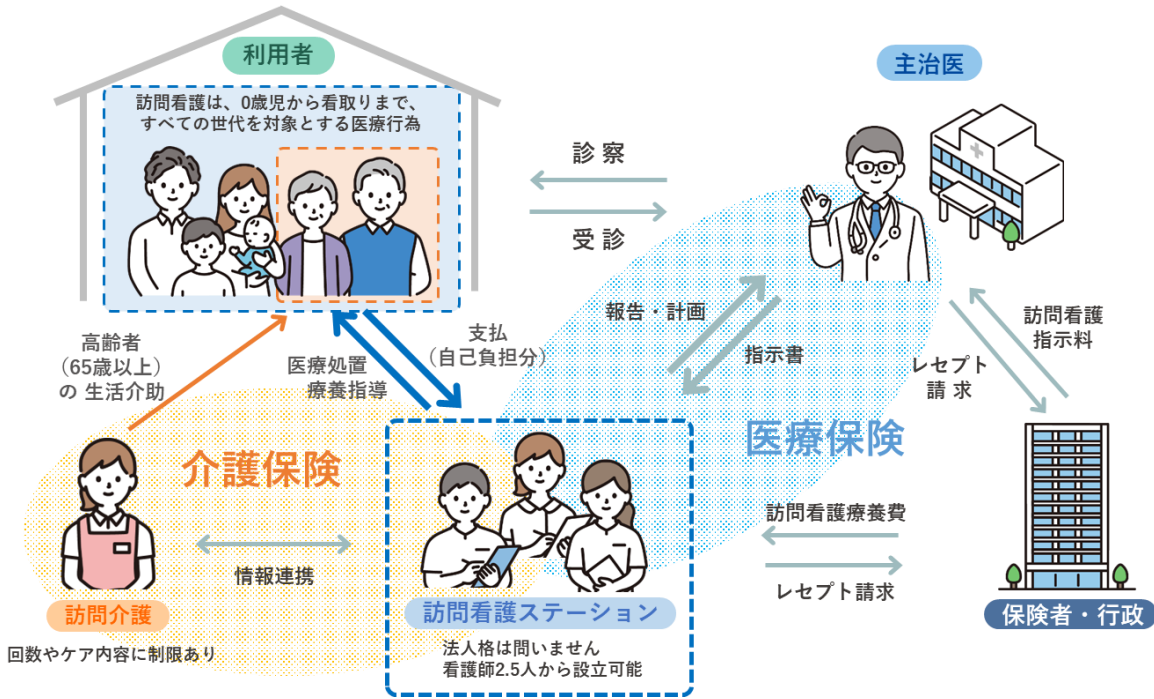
利用者

訪問看護は、0歳児から看取りまで、すべての世代を対象とする医療行為

主治医

診察

受診

報告・計画

指示書

訪問看護指示料

レセプト請求

高齢者（65歳以上）の 生活介助

医療処置 療養指導

支払（自己負担分）

介護保険

医療保険

訪問介護

回数やケア内容に制限あり

情報連携

訪問看護ステーション

法人格は問いません 看護師2.5人から設立可能

訪問看護療養費

レセプト請求

保険者・行政